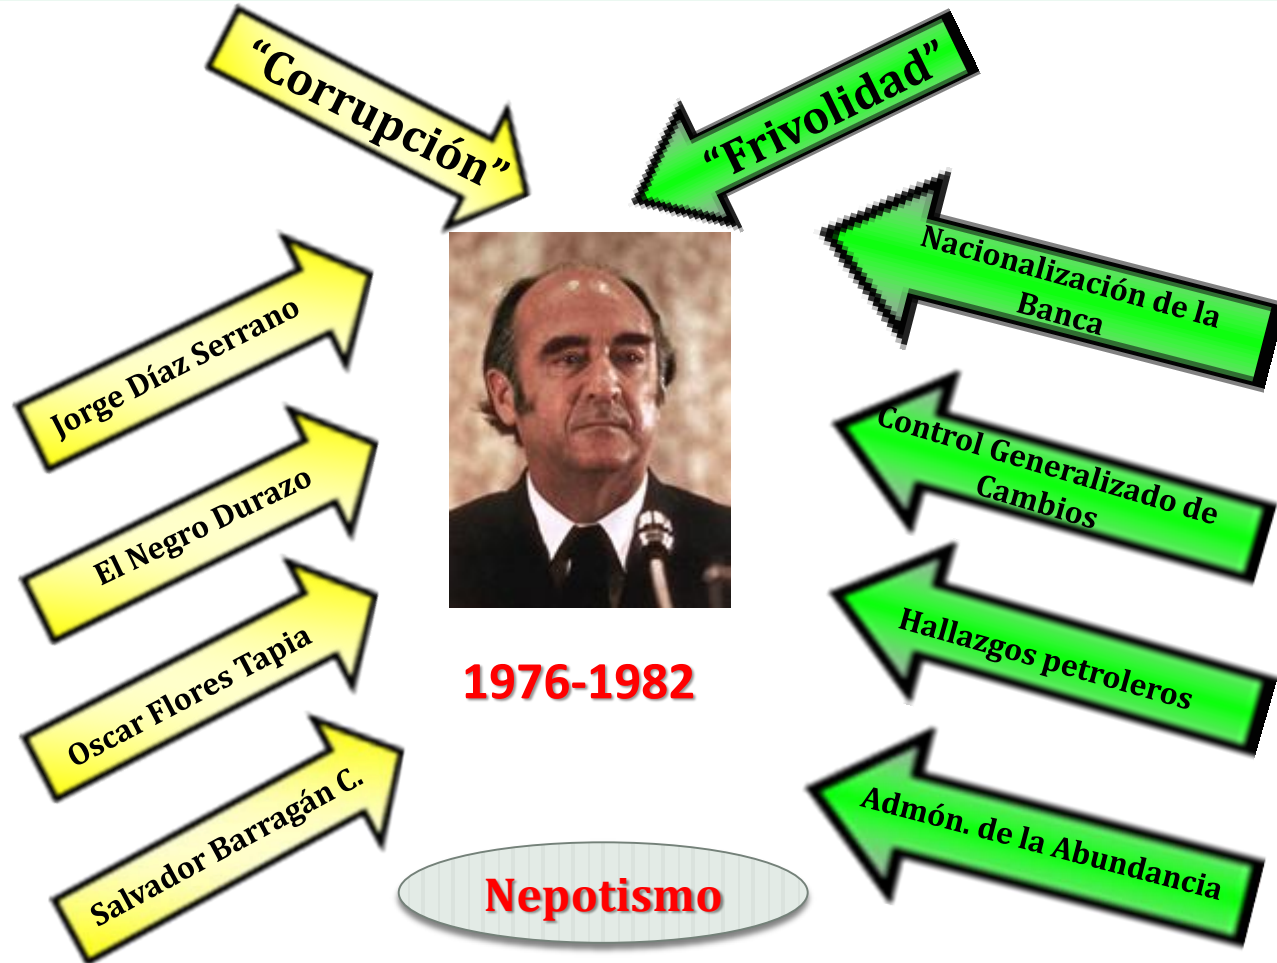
“Corrupción”

“Frivolidad”

Jorge Díaz Serrano

El Negro Durazo

Oscar Flores Tapia

Salvador Barragán C.

Nacionalización de la Banca

Control Generalizado de Cambios

Hallazgos petroleros

Admón. de la Abundancia

1976-1982

Nepotismo